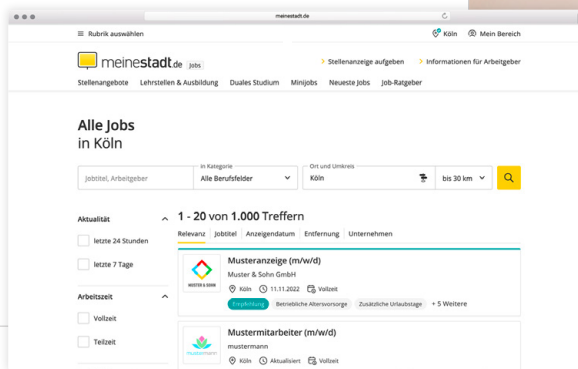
meinestadt.de

Rubrik auswählen

Köln

Mein Bereich

meinestadt.de Jobs

Stellenanzeige aufgeben

Informationen für Arbeitgeber

Stellenangebote Lehrstellen & Ausbildung Duales Studium Minijobs Neueste Jobs Job-Ratgeber

Alle Jobs
in Köln

Jobtitel, Arbeitgeber

in Kategorie
Alle Berufsfelder

Ort und Umkreis
Köln

bis 30 km

Aktualität

letzte 24 Stunden

letzte 7 Tage

Arbeitszeit

Vollzeit

Teilzeit

1 - 20 von 1.000 Treffern

Relevanz Jobtitel Anzeigendatum Entfernung Unternehmen

MUSTER & SOHN

Musteranzeige (m/w/d)
Muster & Sohn GmbH
Köln 11.11.2022 Vollzeit
Empfehlung Betriebliche Altersvorsorge Zusätzliche Urlaubstage + 5 Weitere

mustermann

Mustermitarbeiter (m/w/d)
mustermann
Köln Aktualisiert Vollzeit